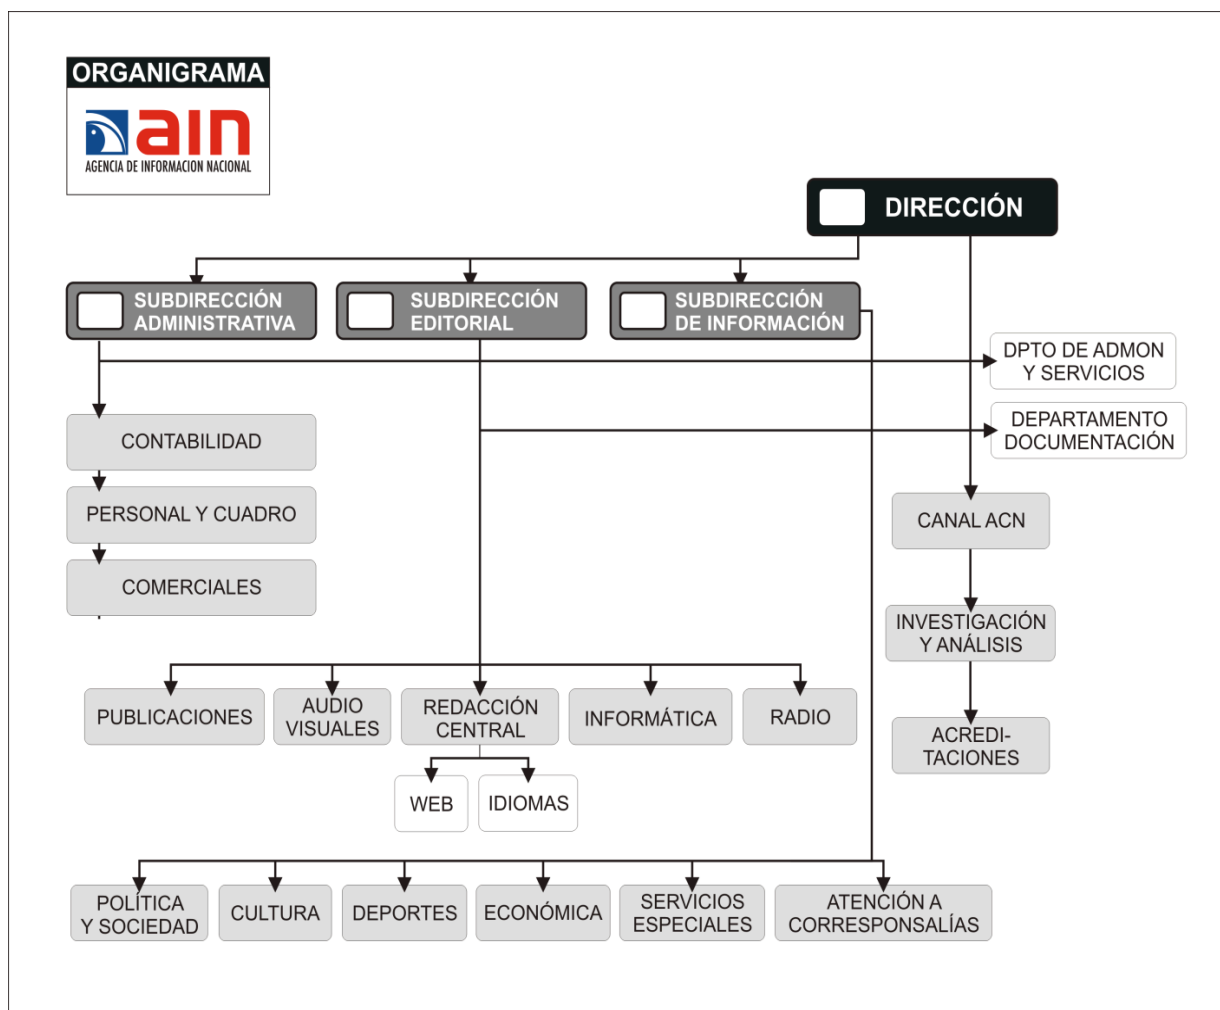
ORGANIGRAMA

ain
AGENCIA DE INFORMACION NACIONAL

DIRECCIÓN

SUBDIRECCIÓN ADMINISTRATIVA

SUBDIRECCIÓN EDITORIAL

SUBDIRECCIÓN DE INFORMACIÓN

DPTO DE ADMON Y SERVICIOS

DEPARTAMENTO DOCUMENTACIÓN

CONTABILIDAD

PERSONAL Y CUADRO

COMERCIALES

CANAL ACN

INVESTIGACIÓN Y ANÁLISIS

ACREDI-TACIONES

PUBLICACIONES

AUDIO VISUALES

REDACCIÓN CENTRAL

INFORMÁTICA

RADIO

WEB

IDIOMAS

POLÍTICA Y SOCIEDAD

CULTURA

DEPORTES

ECONÓMICA

SERVICIOS ESPECIALES

ATENCIÓN A CORRESPONSALÍAS